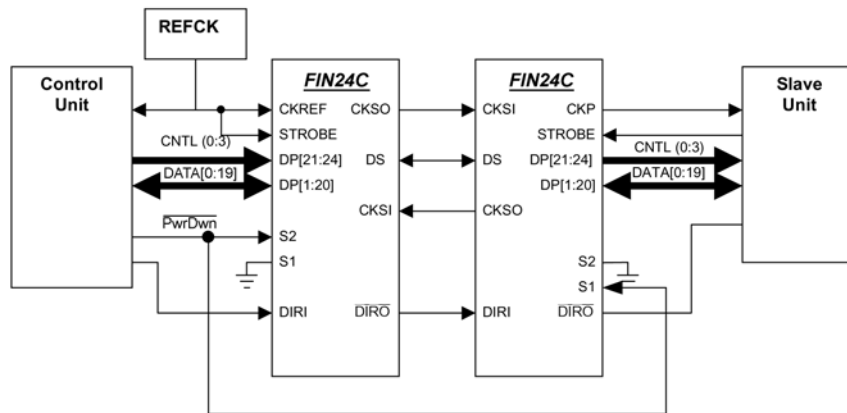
REFCK

Control Unit

FIN24C

CKREF
STROBE
DP[21:24]
DP[1:20]
S2
S1
DIRI
CKSO
DS
CKSI
$\overline{\text{DIRO}}$

CNTL (0:3)
DATA[0:19]
$\overline{\text{PwrDwn}}$

FIN24C

CKSI
DS
CKSO
DIRI
CKP
STROBE
DP[21:24]
DP[1:20]
S2
S1
$\overline{\text{DIRO}}$

CNTL (0:3)
DATA[0:19]

Slave Unit